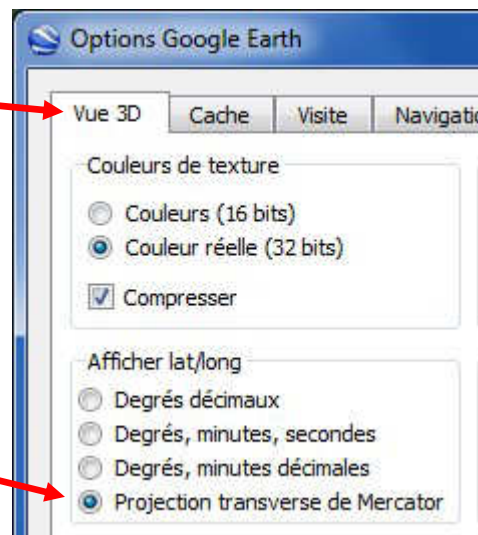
Options Google Earth

Vue 3D | Cache | Visite | Navigatio

Couleurs de texture

Couleurs (16 bits)

Couleur réelle (32 bits)

Compresser

Afficher lat/long

Degrés décimaux

Degrés, minutes, secondes

Degrés, minutes décimales

Projection transverse de Mercator